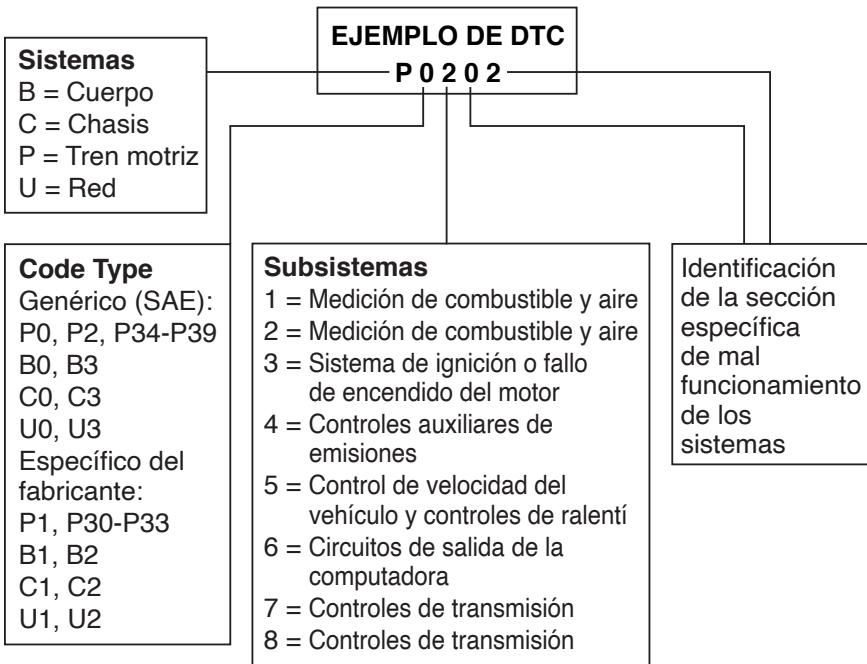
EJEMPLO DE DTC
P 0 2 0 2

Sistemas
B = Cuerpo
C = Chasis
P = Tren motriz
U = Red

Code Type
Genérico (SAE):
P0, P2, P34-P39
B0, B3
C0, C3
U0, U3
Específico del fabricante:
P1, P30-P33
B1, B2
C1, C2
U1, U2

Subsistemas
1 = Medición de combustible y aire
2 = Medición de combustible y aire
3 = Sistema de ignición o fallo de encendido del motor
4 = Controles auxiliares de emisiones
5 = Control de velocidad del vehículo y controles de ralentí
6 = Circuitos de salida de la computadora
7 = Controles de transmisión
8 = Controles de transmisión

Identificación de la sección específica de mal funcionamiento de los sistemas